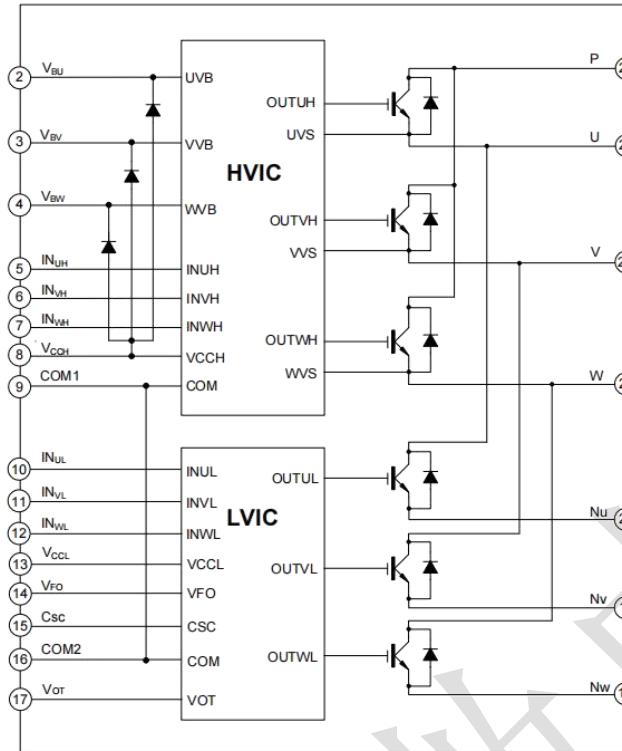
2 $V_{BU}$
3 $V_{BV}$
4 $V_{BW}$
5 $IN_{UH}$
6 $IN_{VH}$
7 $IN_{WH}$
8 $V_{CCH}$
9 COM1
10 $IN_{UL}$
11 $IN_{VL}$
12 $IN_{WL}$
13 $V_{CCL}$
14 $V_{FO}$
15 Csc
16 COM2
17 $V_{OT}$

UVB
VVB
WVB
INUH
INVH
INWH
VCCH
COM
HVIC
OUTUH
UVS
OUTVH
VVS
OUTWH
WVS

INUL
INVL
INWL
VCCL
VFO
CSC
COM
LVIC
OUTUL
OUTVL
OUTWL

P
U
V
W
Nu
Nv
Nw